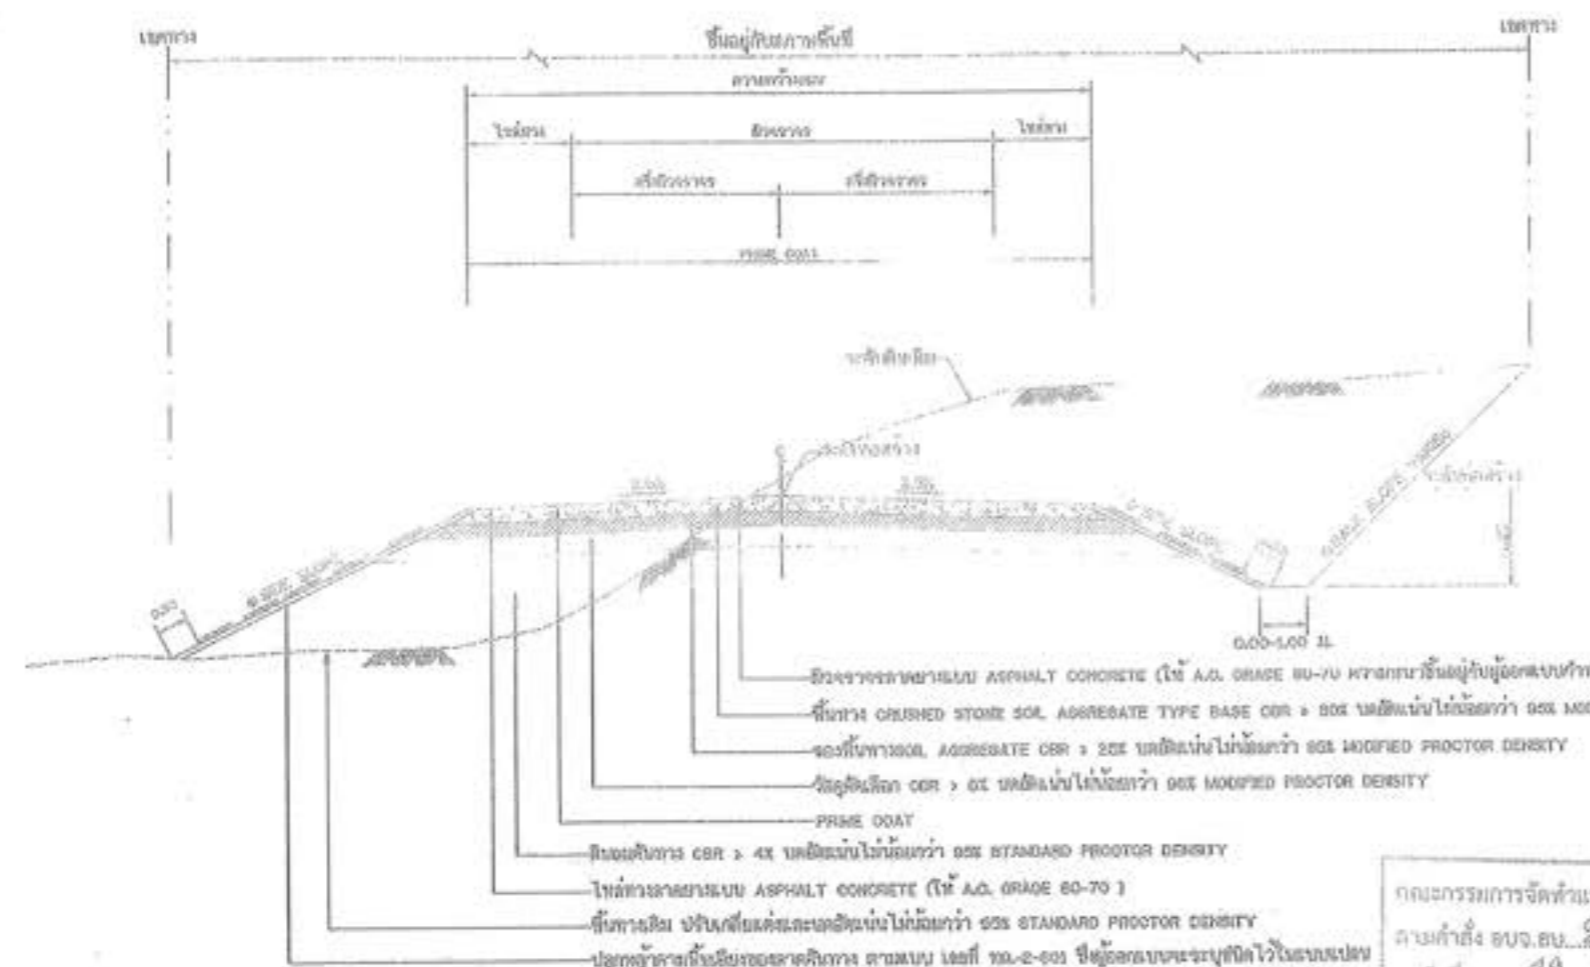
เขตทาง
ขึ้นอยู่กับสภาพพื้นที่
เขตทาง
ความกว้างคันทาง
ไหล่ทาง
ผิวจราจร
ไหล่ทาง
ครึ่งผิวจราจร
ครึ่งผิวจราจร
PRIME COAT
ระดับดินเดิม
ระดับก่อสร้าง
ระดับก่อสร้าง
0.00-1.00 ม.
ผิวจราจรลาดยางแบบ ASPHALT CONCRETE (ใช้ A.C. GRADE 60-70 หากแบบขึ้นอยู่กับผู้ออกแบบกำหนด
พื้นทาง CRUSHED STONE SOIL AGGREGATE TYPE BASE CBR > 80% บดอัดแน่นไม่น้อยกว่า 95% MOD
รองพื้นทาง SOIL AGGREGATE CBR > 25% บดอัดแน่นไม่น้อยกว่า 95% MODIFIED PROCTOR DENSITY
วัสดุคัดเลือก CBR > 6% บดอัดแน่นไม่น้อยกว่า 95% MODIFIED PROCTOR DENSITY
PRIME COAT
ดินถมคันทาง CBR > 4% บดอัดแน่นไม่น้อยกว่า 95% STANDARD PROCTOR DENSITY
ไหล่ทางลาดยางแบบ ASPHALT CONCRETE (ใช้ A.C. GRADE 60-70 )
พื้นทางเดิม ปรับเกลี่ยแต่งและบดอัดแน่นไม่น้อยกว่า 95% STANDARD PROCTOR DENSITY
ปลูกหญ้าลาดเชิงเนินของลาดคันทาง ตามแบบ เลขที่ ทถ-2-601 ซึ่งผู้ออกแบบจะระบุชนิดไว้ในแบบแปลน
คณะกรรมการจัดทำแ
ตามคำสั่ง อบจ.อบ...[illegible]